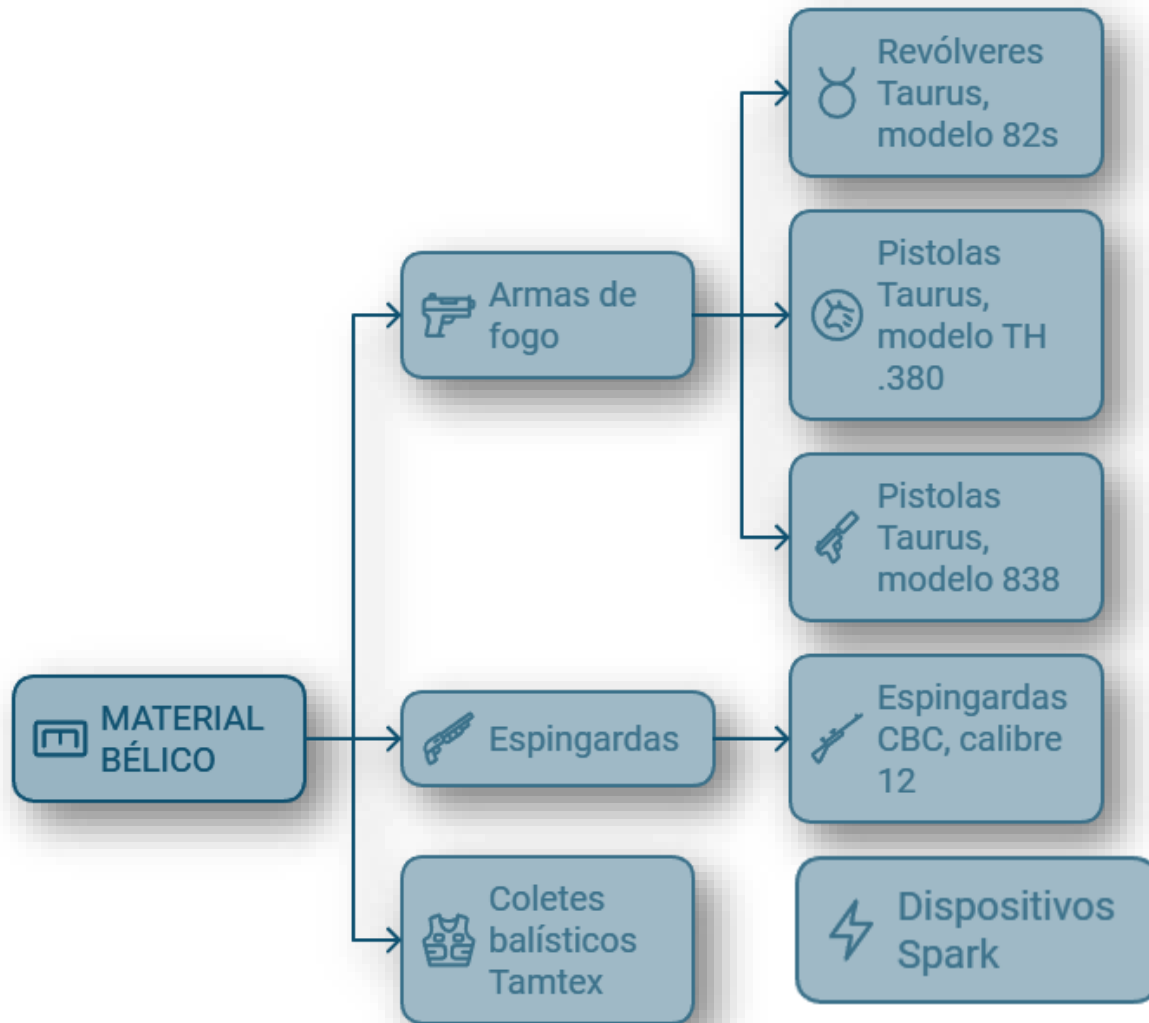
MATERIAL BÉLICO

Armas de fogo

Revólveres Taurus, modelo 82s

Pistolas Taurus, modelo TH .380

Pistolas Taurus, modelo 838

Espingardas

Espingardas CBC, calibre 12

Coletes balísticos Tamtex

Dispositivos Spark